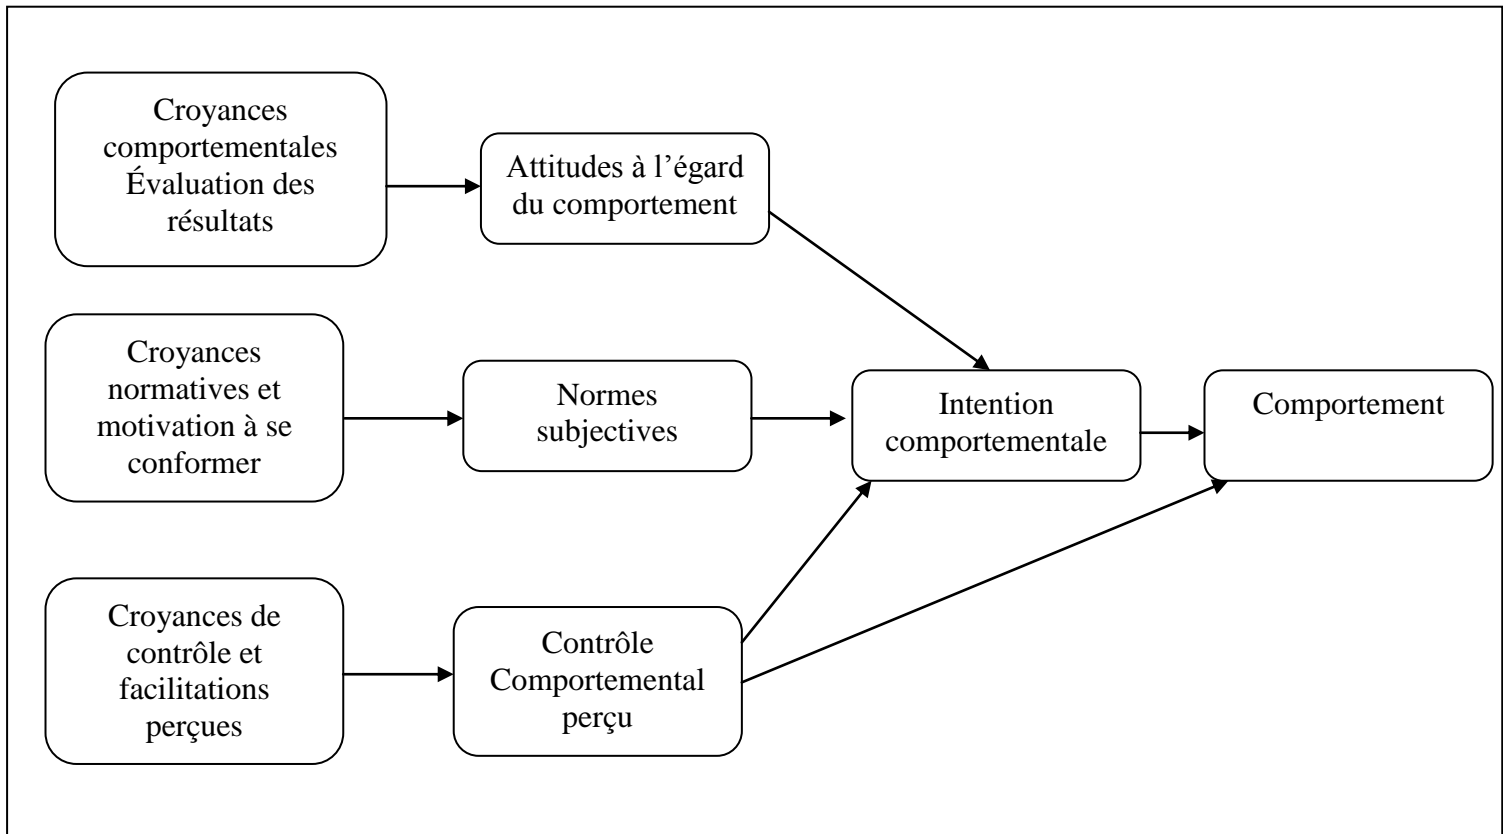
Croyances comportementales Évaluation des résultats

Attitudes à l’égard du comportement

Croyances normatives et motivation à se conformer

Normes subjectives

Intention comportementale

Comportement

Croyances de contrôle et facilitations perçues

Contrôle Comportemental perçu